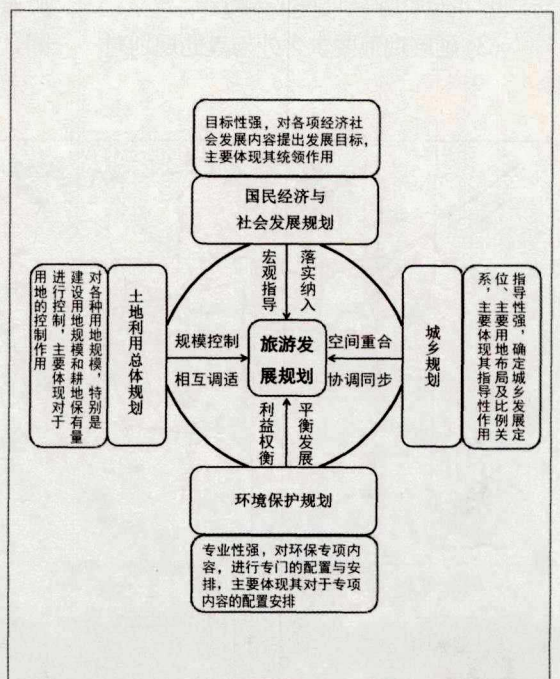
目标性强，对各项经济社会发展内容提出发展目标，主要体现其统领作用

国民经济与社会发展规划

宏观指导

落实纳入

对各种用地规模，特别是建设用地规模和耕地保有量进行控制，主要体现对于用地的控制作用

土地利用总体规划

规模控制

相互调适

旅游发展规划

空间重合

协调同步

城乡规划

指导性强，确定城乡发展定位，主要用地布局及比例关系，主要体现其指导性作用

利益权衡

平衡发展

环境保护规划

专业性强，对环保专项内容，进行专门的配置与安排，主要体现其对于专项内容的配置安排